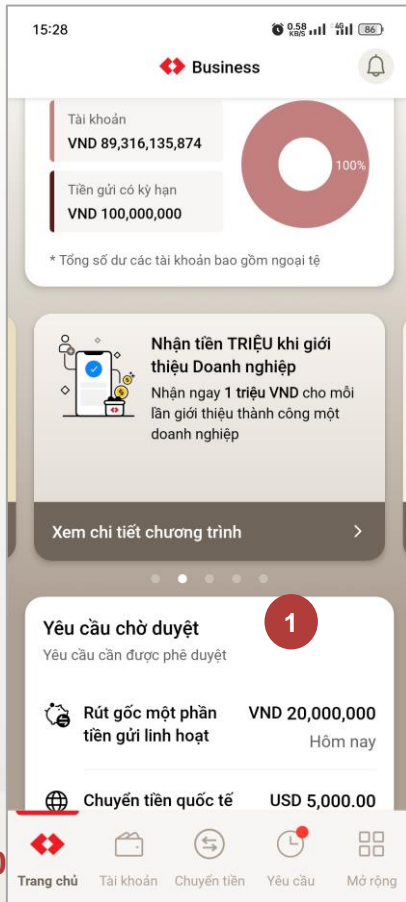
15:28 0.58 KB/S 86

Business

Tài khoản
VND 89,316,135,874

Tiền gửi có kỳ hạn
VND 100,000,000

100%

* Tổng số dư các tài khoản bao gồm ngoại tệ

Nhận tiền TRIỆU khi giới thiệu Doanh nghiệp
Nhận ngay 1 triệu VND cho mỗi lần giới thiệu thành công một doanh nghiệp

Xem chi tiết chương trình

Yêu cầu chờ duyệt
Yêu cầu cần được phê duyệt

1

Rút gốc một phần tiền gửi linh hoạt
VND 20,000,000
Hôm nay

Chuyển tiền quốc tế
USD 5,000.00

Trang chủ
Tài khoản
Chuyển tiền
Yêu cầu
Mở rộng